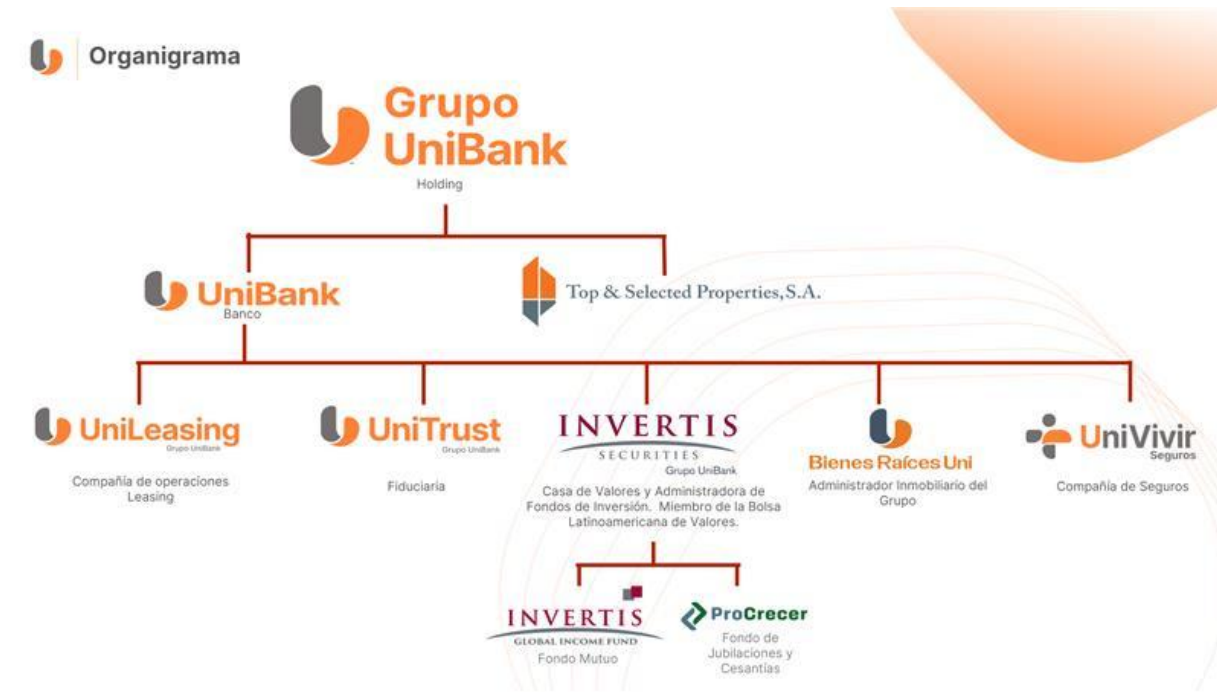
Organigrama

Grupo UniBank
Holding

UniBank
Banco

Top & Selected Properties, S.A.

UniLeasing
Grupo UniBank
Compañía de operaciones Leasing

UniTrust
Grupo UniBank
Fiduciaria

INVERTIS
SECURITIES
Grupo UniBank
Casa de Valores y Administradora de Fondos de Inversión. Miembro de la Bolsa Latinoamericana de Valores.

Bienes Raíces Uni
Administrador Inmobiliario del Grupo

UniVivir
Seguros
Compañía de Seguros

INVERTIS
GLOBAL INCOME FUND
Fondo Mutuo

ProCrecer
Fondo de Jubilaciones y Cesantías